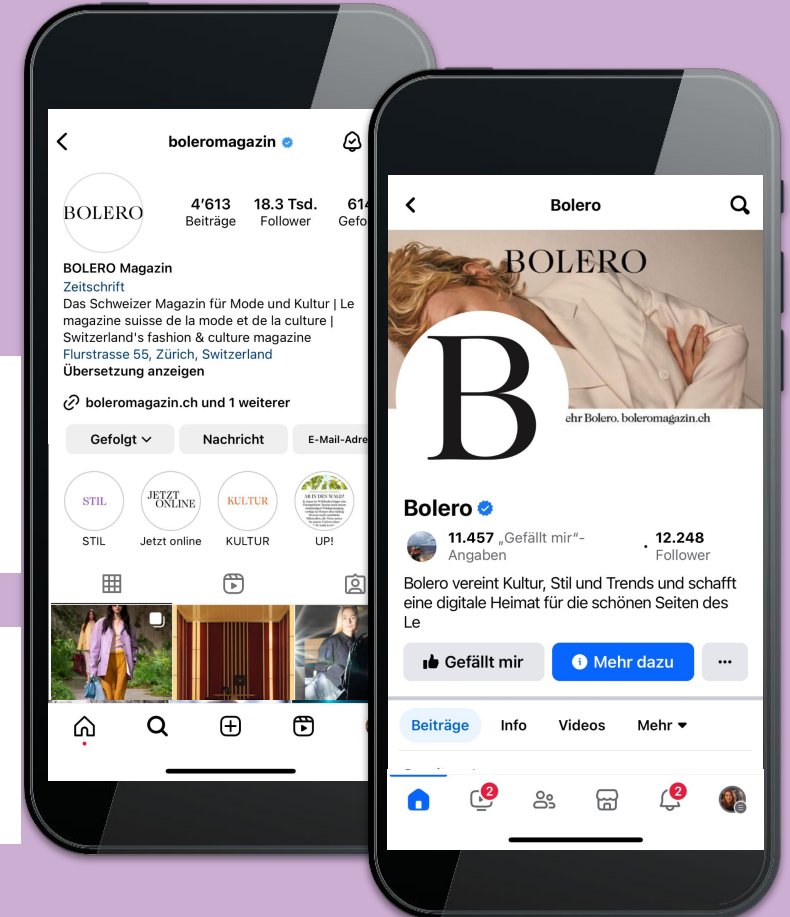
boleromagazin

BOLERO

4'613
Beiträge

18.3 Tsd.
Follower

61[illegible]
Gefo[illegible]

BOLERO Magazin
Zeitschrift
Das Schweizer Magazin für Mode und Kultur | Le magazine suisse de la mode et de la culture | Switzerland's fashion & culture magazine
Flurstrasse 55, Zürich, Switzerland
Übersetzung anzeigen

boleromagazin.ch und 1 weiterer

Gefolgt
Nachricht
E-Mail-Adre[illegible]

STIL
STIL

JETZT ONLINE
Jetzt online

KULTUR
KULTUR

UP!

Bolero

BOLERO

B

ehr Bolero. boleromagazin.ch

Bolero

11.457 „Gefällt mir"-Angaben
12.248 Follower

Bolero vereint Kultur, Stil und Trends und schafft eine digitale Heimat für die schönen Seiten des Le

Gefällt mir
Mehr dazu
···

Beiträge
Info
Videos
Mehr

2
2